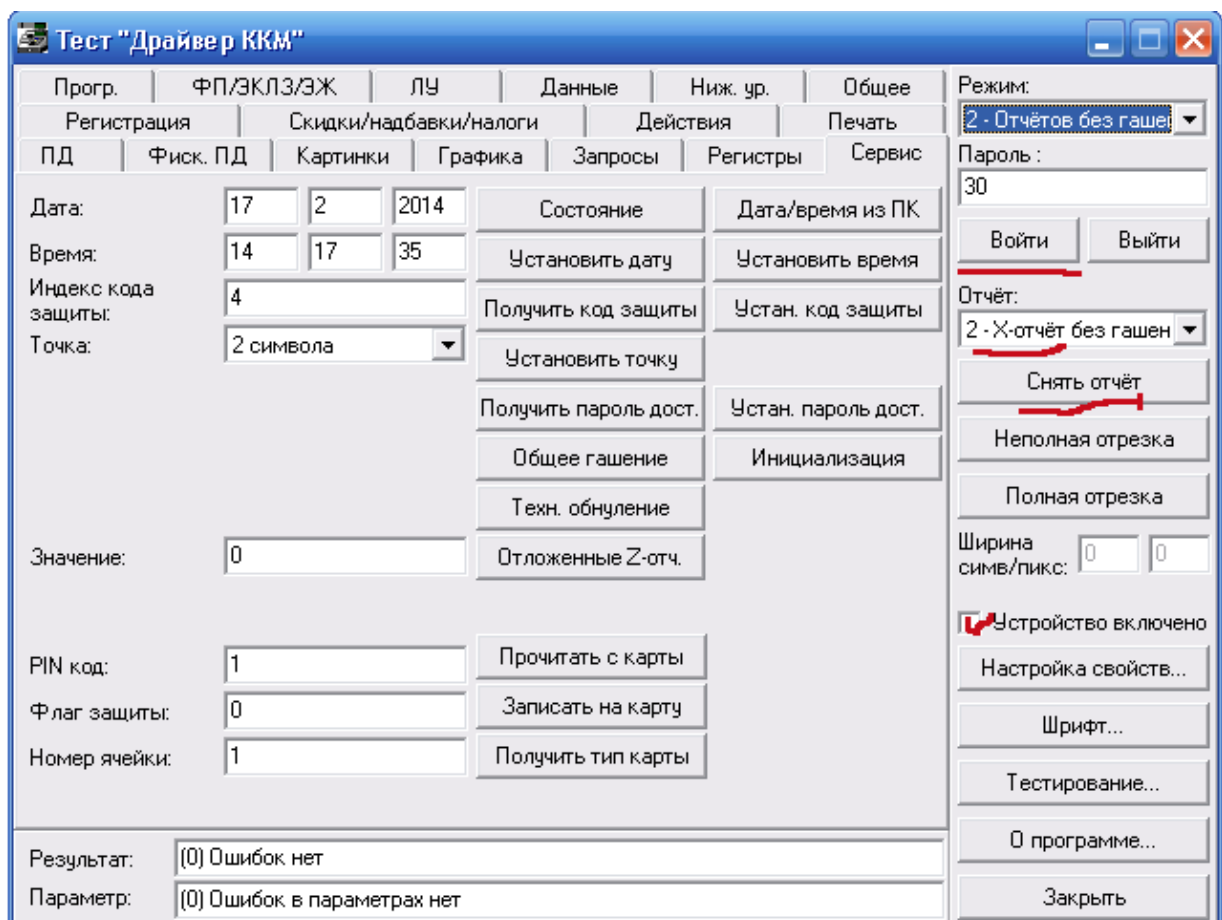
Тест "Драйвер ККМ"

Прогр. | ФП/ЭКЛЗ/ЭЖ | ЛУ | Данные | Ниж. ур. | Общее
Регистрация | Скидки/надбавки/налоги | Действия | Печать
ПД | Фиск. ПД | Картинки | Графика | Запросы | Регистры | Сервис

Дата: 17 2 2014
Время: 14 17 35
Индекс кода защиты: 4
Точка: 2 символа

Состояние
Дата/время из ПК
Установить дату
Установить время
Получить код защиты
Устан. код защиты
Установить точку
Получить пароль дост.
Устан. пароль дост.
Общее гашение
Инициализация
Техн. обнуление

Значение: 0
Отложенные Z-отч.

PIN код: 1
Прочитать с карты
Флаг защиты: 0
Записать на карту
Номер ячейки: 1
Получить тип карты

Результат: (0) Ошибок нет
Параметр: (0) Ошибок в параметрах нет

Режим:
2 - Отчётов без гаше
Пароль :
30
Войти
Выйти
Отчёт:
2 - Х-отчёт без гашен
Снять отчёт
Неполная отрезка
Полная отрезка
Ширина симв/пикс: 0 0
Устройство включено
Настройка свойств...
Шрифт...
Тестирование...
О программе...
Закрыть